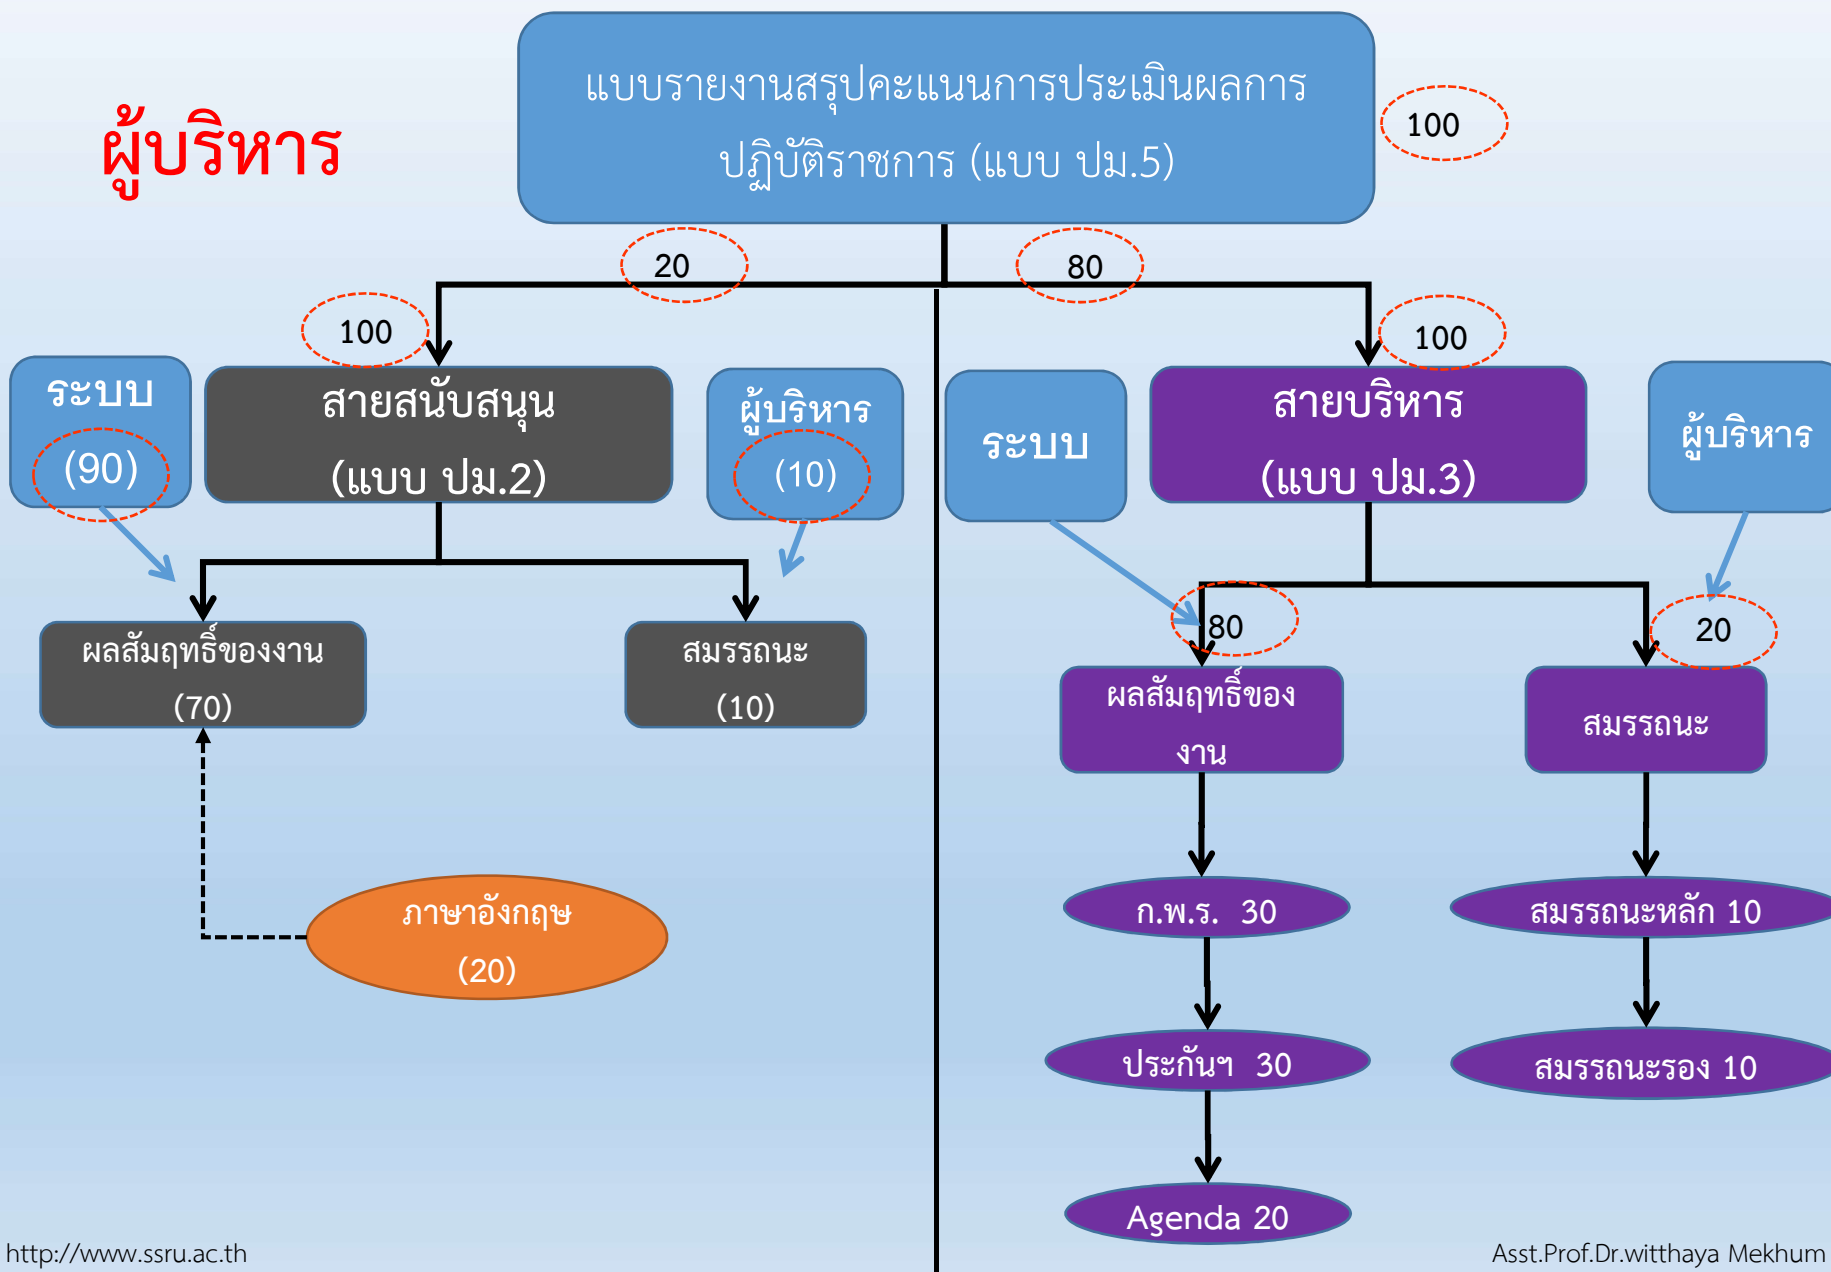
ผู้บริหาร

แบบรายงานสรุปคะแนนการประเมินผลการปฏิบัติราชการ (แบบ ปม.5)

100

20

80

100

ระบบ
(90)

สายสนับสนุน
(แบบ ปม.2)

ผู้บริหาร
(10)

ผลสัมฤทธิ์ของงาน
(70)

สมรรถนะ
(10)

ภาษาอังกฤษ
(20)

100

ระบบ

สายบริหาร
(แบบ ปม.3)

ผู้บริหาร

80

20

ผลสัมฤทธิ์ของงาน

สมรรถนะ

ก.พ.ร. 30

ประกันฯ 30

Agenda 20

สมรรถนะหลัก 10

สมรรถนะรอง 10

http://www.ssru.ac.th

Asst.Prof.Dr.witthaya Mekhum